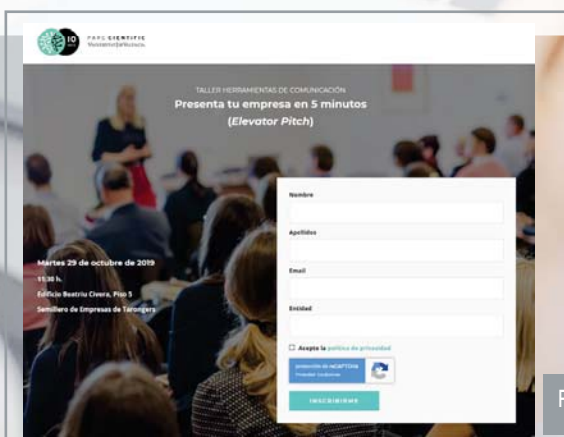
10 PARC CIENTÍFIC Universitat de València

TALLER HERRAMIENTAS DE COMUNICACIÓN
Presenta tu empresa en 5 minutos
(Elevator Pitch)

Martes 29 de octubre de 2019
11:30 h.
Edificio Beatriu Civera, Piso 5
Semillero de Empresas de Tarongers

Nombre

Apellidos

Email

Entidad

Acepto la política de privacidad

protección de reCAPTCHA
Privacidad · Condiciones

INSCRIBIRME

F